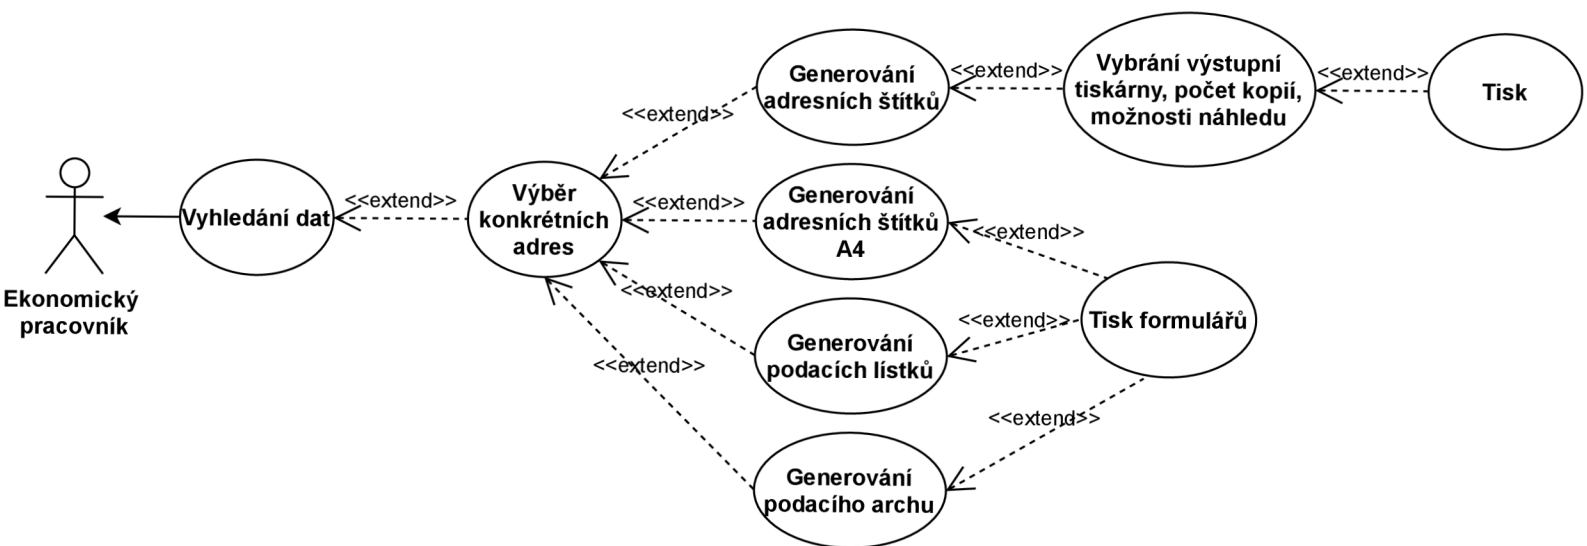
Ekonomický pracovník

Vyhledání dat

<<extend>>

Výběr konkrétních adres

<<extend>>

Generování adresních štítků

<<extend>>

Vybrání výstupní tiskárny, počet kopií, možnosti náhledu

<<extend>>

Tisk

<<extend>>

Generování adresních štítků A4

<<extend>>

<<extend>>

Generování podacích lístků

<<extend>>

Tisk formulářů

<<extend>>

<<extend>>

Generování podacího archu